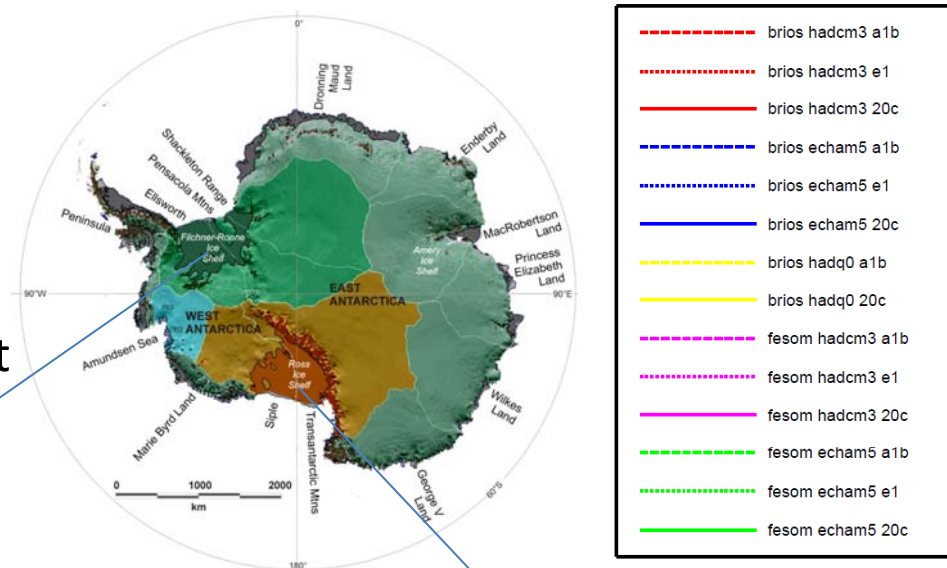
0°

Dronning Maud Land

Enderby Land

Shackleton Range

Pensacola Mtns

Ellsworth

Peninsula

Filchner-Ronne Ice Shelf

MacRobertson Land

Amery Ice Shelf

Princess Elizabeth Land

90°W

90°E

EAST ANTARCTICA

WEST ANTARCTICA

t

Amundsen Sea

Ross Ice Shelf

Marie Byrd Land

Siple

Transantarctic Mtns

Wilkes Land

George V Land

60°S

0 1000 2000

km

180°

brios hadcm3 a1b

brios hadcm3 e1

brios hadcm3 20c

brios echam5 a1b

brios echam5 e1

brios echam5 20c

brios hadq0 a1b

brios hadq0 20c

fesom hadcm3 a1b

fesom hadcm3 e1

fesom hadcm3 20c

fesom echam5 a1b

fesom echam5 e1

fesom echam5 20c